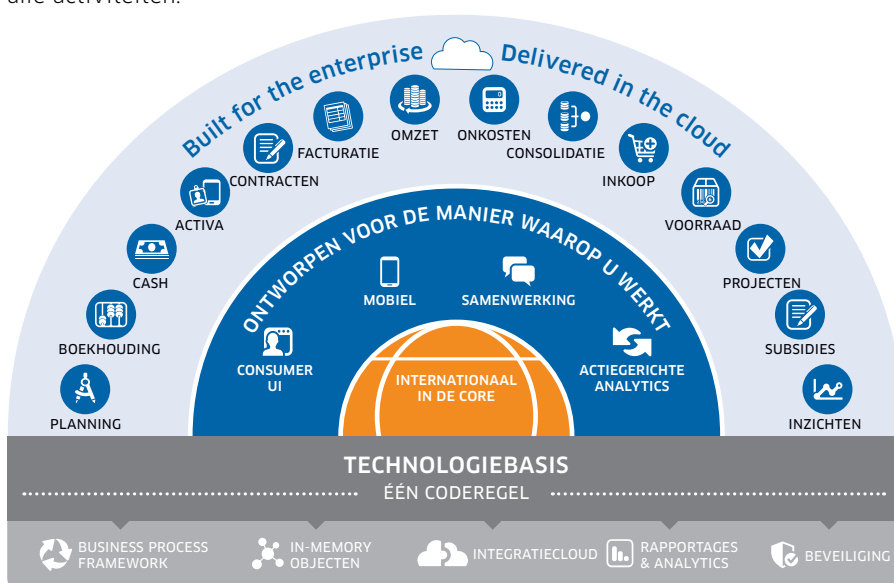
alle activiteiten.

Built for the enterprise Delivered in the cloud

PLANNING
BOEKHOUDING
CASH
ACTIVA
CONTRACTEN
FACTURATIE
OMZET
ONKOSTEN
CONSOLIDATIE
INKOOP
VOORRAAD
PROJECTEN
SUBSIDIES
INZICHTEN

ONTWORPEN VOOR DE MANIER WAAROP U WERKT

CONSUMER UI
MOBIEL
SAMENWERKING
ACTIEGERICHTE ANALYTICS

INTERNATIONAAL IN DE CORE

TECHNOLOGIEBASIS
ÉÉN CODEREGEL

BUSINESS PROCESS FRAMEWORK
IN-MEMORY OBJECTEN
INTEGRATIECLOUD
RAPPORTAGES & ANALYTICS
BEVEILIGING